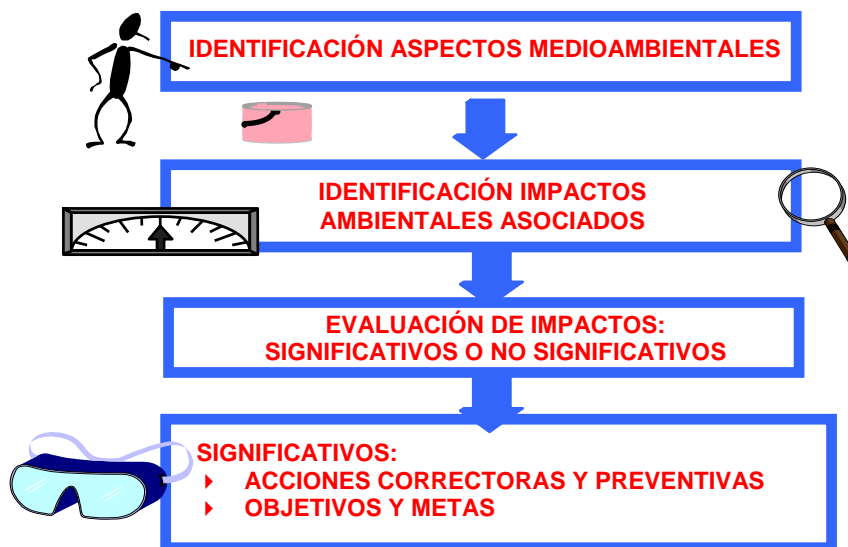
IDENTIFICACIÓN ASPECTOS MEDIOAMBIENTALES

IDENTIFICACIÓN IMPACTOS AMBIENTALES ASOCIADOS

EVALUACIÓN DE IMPACTOS: SIGNIFICATIVOS O NO SIGNIFICATIVOS

SIGNIFICATIVOS:
- ACCIONES CORRECTORAS Y PREVENTIVAS
- OBJETIVOS Y METAS